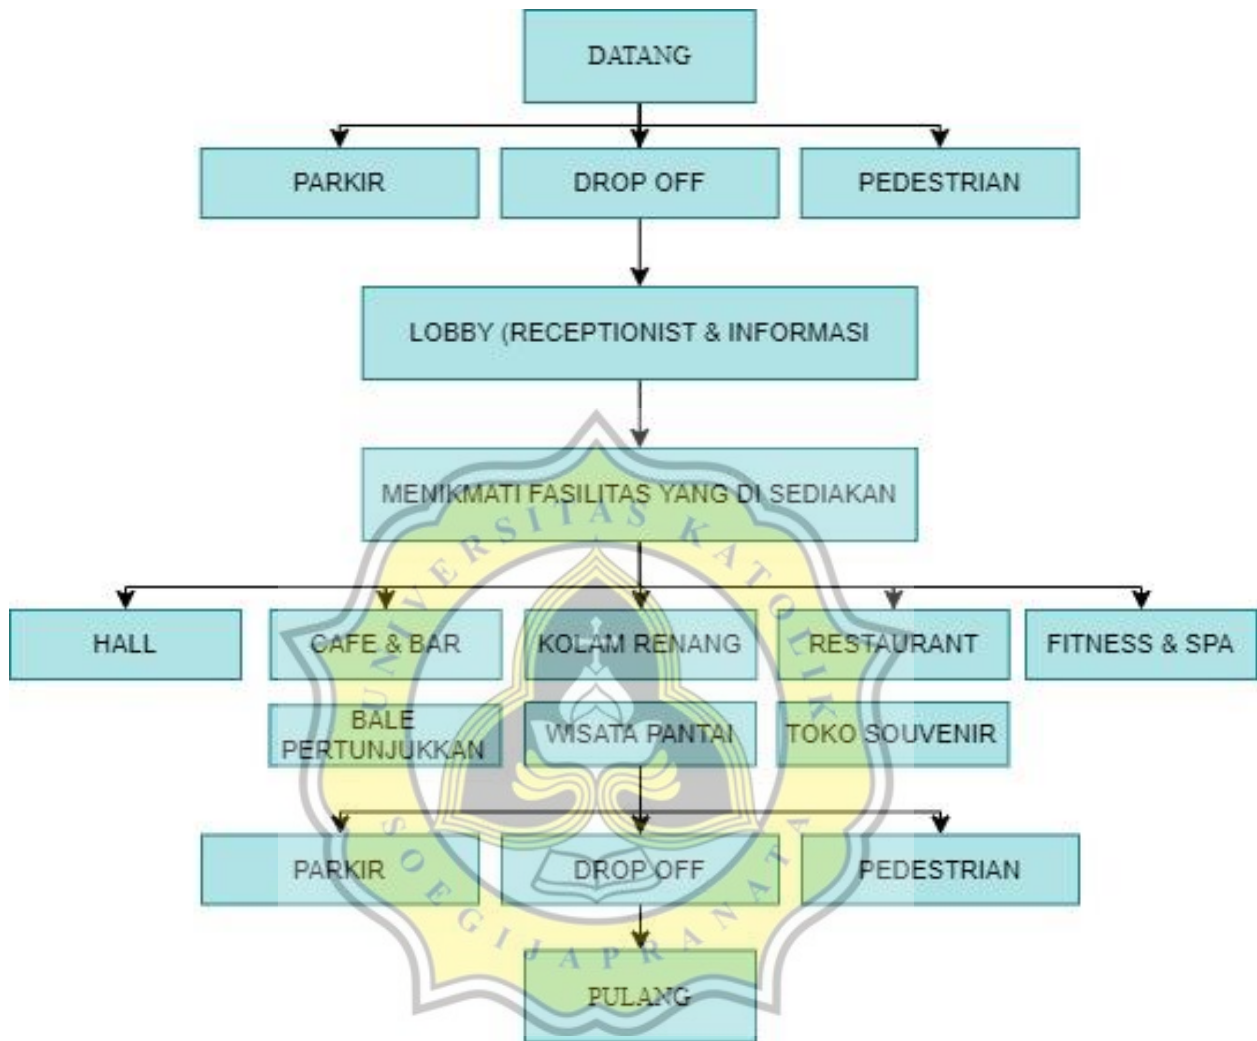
DATANG

PARKIR

DROP OFF

PEDESTRIAN

LOBBY (RECEPTIONIST & INFORMASI

MENIKMATI FASILITAS YANG DI SEDIAKAN

HALL

CAFE & BAR

KOLAM RENANG

RESTAURANT

FITNESS & SPA

BALE PERTUNJUKKAN

WISATA PANTAI

TOKO SOUVENIR

PARKIR

DROP OFF

PEDESTRIAN

PULANG

UNIVERSITAS KATOLIK SOEGIJAPRANATA